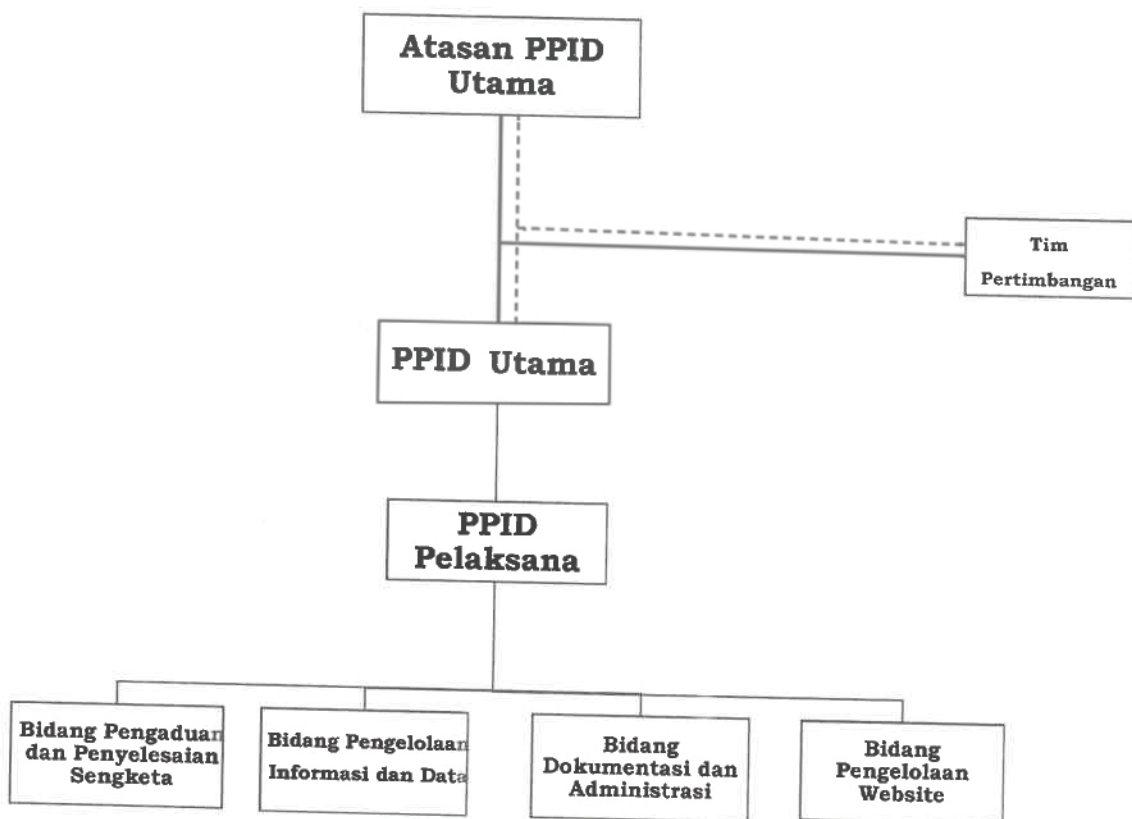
Atasan PPID Utama

Tim Pertimbangan

PPID Utama

PPID Pelaksana

Bidang Pengaduan dan Penyelesaian Sengketa

Bidang Pengelolaan Informasi dan Data

Bidang Dokumentasi dan Administrasi

Bidang Pengelolaan Website